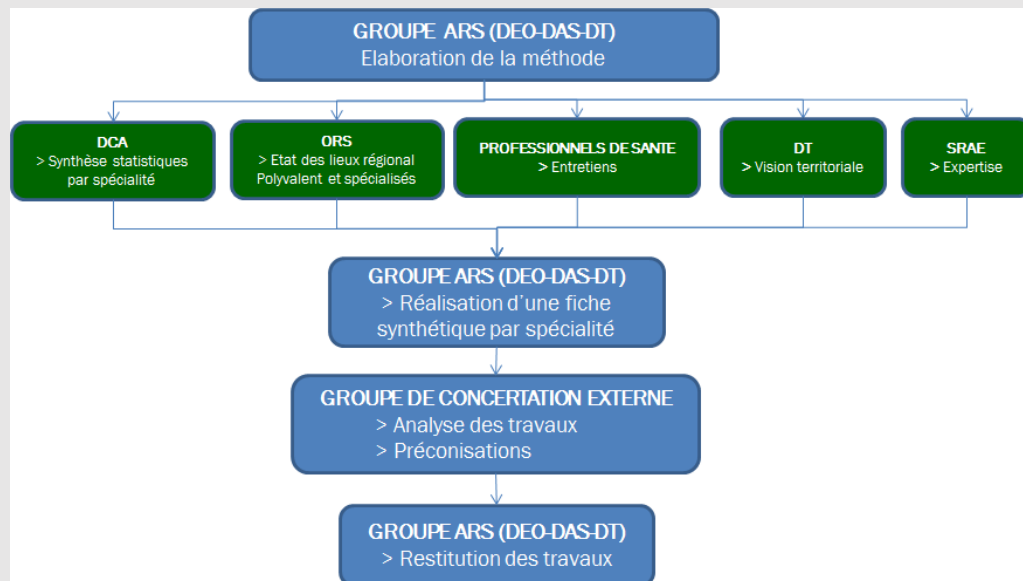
GROUPE ARS (DEO-DAS-DT)
Elaboration de la méthode

DCA
> Synthèse statistiques par spécialité

ORS
> Etat des lieux régional Polyvalent et spécialisés

PROFESSIONNELS DE SANTE
> Entretiens

DT
> Vision territoriale

SRAE
> Expertise

GROUPE ARS (DEO-DAS-DT)
> Réalisation d'une fiche synthétique par spécialité

GROUPE DE CONCERTATION EXTERNE
> Analyse des travaux
> Préconisations

GROUPE ARS (DEO-DAS-DT)
> Restitution des travaux